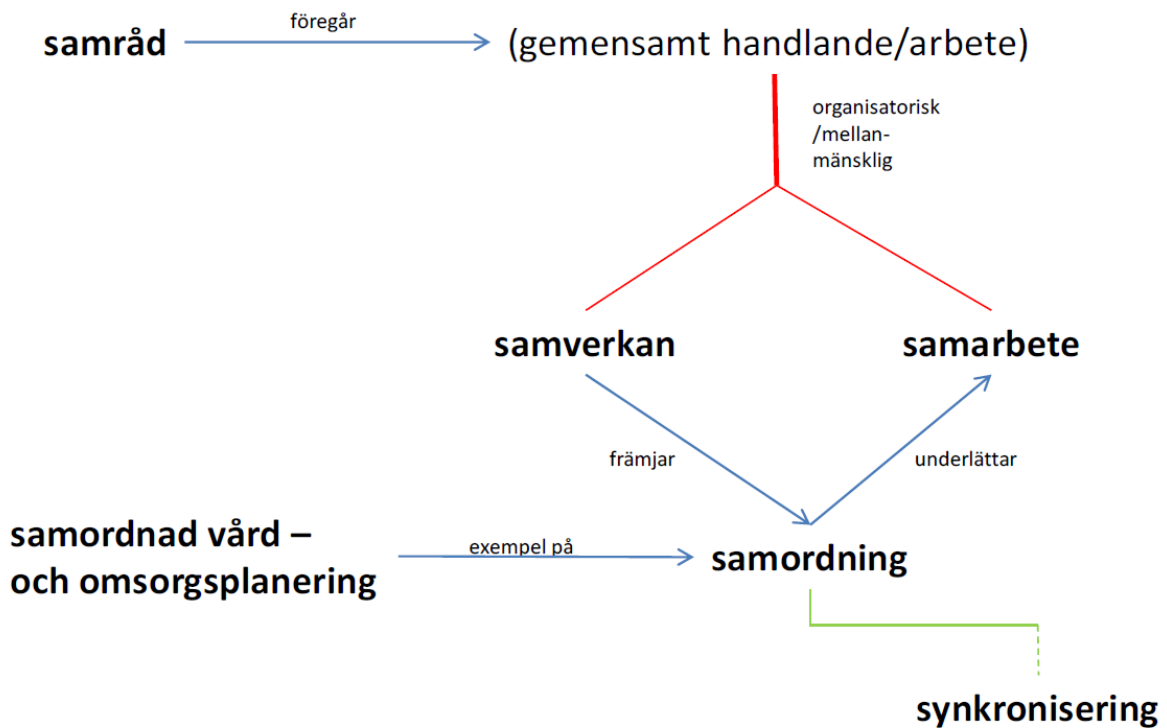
samråd

föregår

(gemensamt handlande/arbete)

organisatorisk /mellanmänsklig

samverkan

samarbete

främjar

underlättar

samordnad vård – och omsorgsplanering

exempel på

samordning

synkronisering